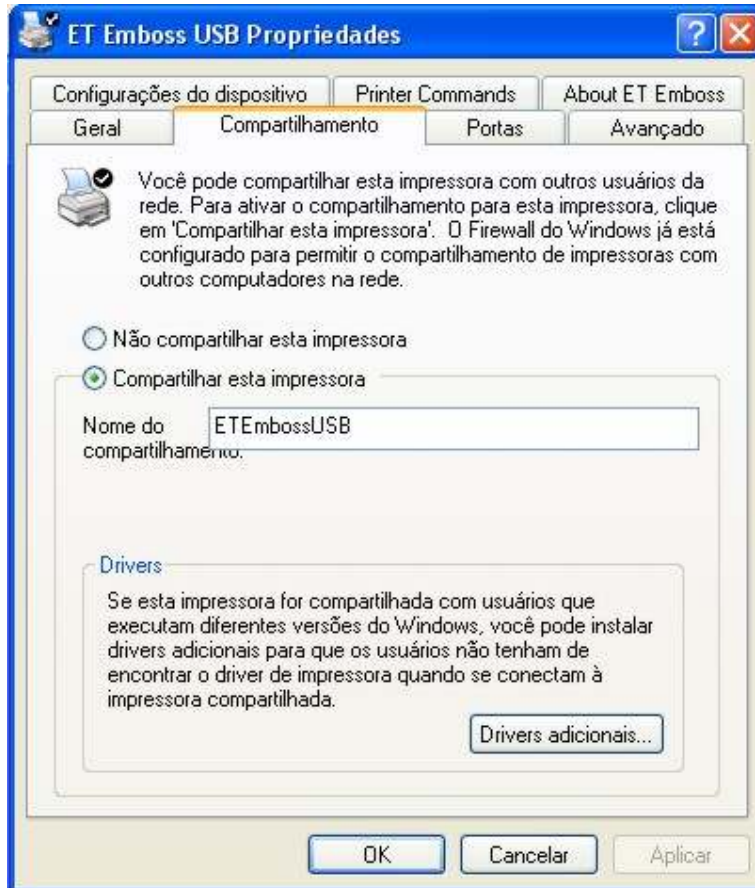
ET Emboss USB Propriedades

?

Configurações do dispositivo | Printer Commands | About ET Emboss

Geral | Compartilhamento | Portas | Avançado

Você pode compartilhar esta impressora com outros usuários da rede. Para ativar o compartilhamento para esta impressora, clique em 'Compartilhar esta impressora'. O Firewall do Windows já está configurado para permitir o compartilhamento de impressoras com outros computadores na rede.

Não compartilhar esta impressora

Compartilhar esta impressora

Nome do compartilhamento: ETEmbossUSB

Drivers

Se esta impressora for compartilhada com usuários que executam diferentes versões do Windows, você pode instalar drivers adicionais para que os usuários não tenham de encontrar o driver de impressora quando se conectam à impressora compartilhada.

Drivers adicionais...

OK | Cancelar | Aplicar